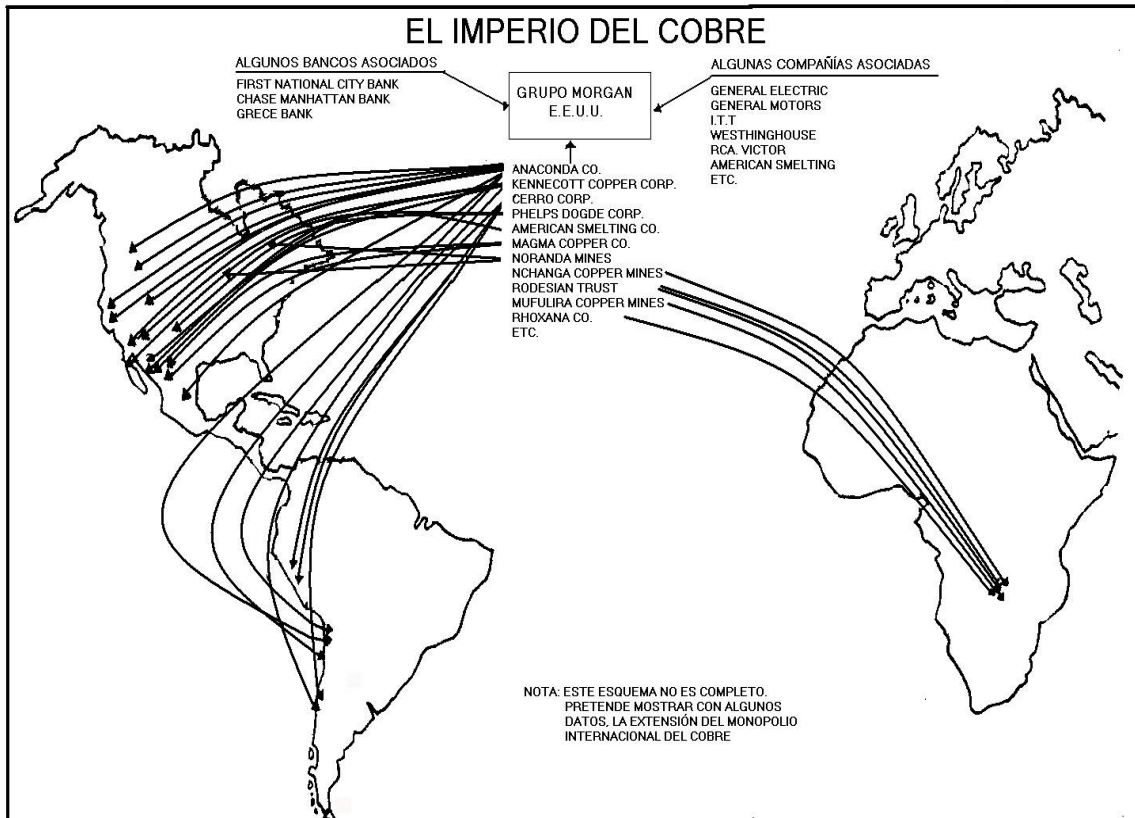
EL IMPERIO DEL COBRE

ALGUNOS BANCOS ASOCIADOS
FIRST NATIONAL CITY BANK
CHASE MANHATTAN BANK
GRECE BANK

GRUPO MORGAN
E.E.U.U.

ALGUNAS COMPAÑÍAS ASOCIADAS
GENERAL ELECTRIC
GENERAL MOTORS
I.T.T
WESTHINGHOUSE
RCA. VICTOR
AMERICAN SMELTING
ETC.

ANACONDA CO.
KENNECOTT COPPER CORP.
CERRO CORP.
PHELPS DOGDE CORP.
AMERICAN SMELTING CO.
MAGMA COPPER CO.
NORANDA MINES
NCHANGA COPPER MINES
RODESIAN TRUST
MUFULIRA COPPER MINES
RHOXANA CO.
ETC.

NOTA: ESTE ESQUEMA NO ES COMPLETO. PRETENDE MOSTRAR CON ALGUNOS DATOS, LA EXTENSIÓN DEL MONOPOLIO INTERNACIONAL DEL COBRE